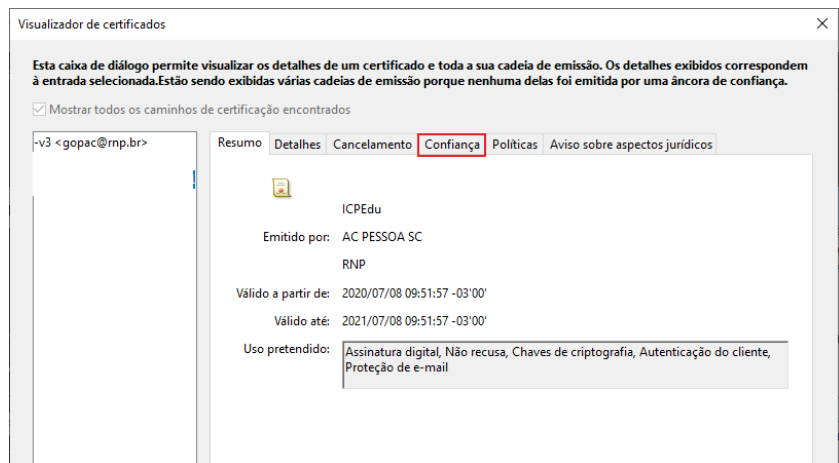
Visualizador de certificados

Esta caixa de diálogo permite visualizar os detalhes de um certificado e toda a sua cadeia de emissão. Os detalhes exibidos correspondem à entrada selecionada.Estão sendo exibidas várias cadeias de emissão porque nenhuma delas foi emitida por uma âncora de confiança.

Mostrar todos os caminhos de certificação encontrados

-v3 <gopac@rnp.br>

Resumo | Detalhes | Cancelamento | Confiança | Políticas | Aviso sobre aspectos jurídicos

ICPEdu

Emitido por: AC PESSOA SC

RNP

Válido a partir de: 2020/07/08 09:51:57 -03'00'

Válido até: 2021/07/08 09:51:57 -03'00'

Uso pretendido: Assinatura digital, Não recusa, Chaves de criptografia, Autenticação do cliente, Proteção de e-mail